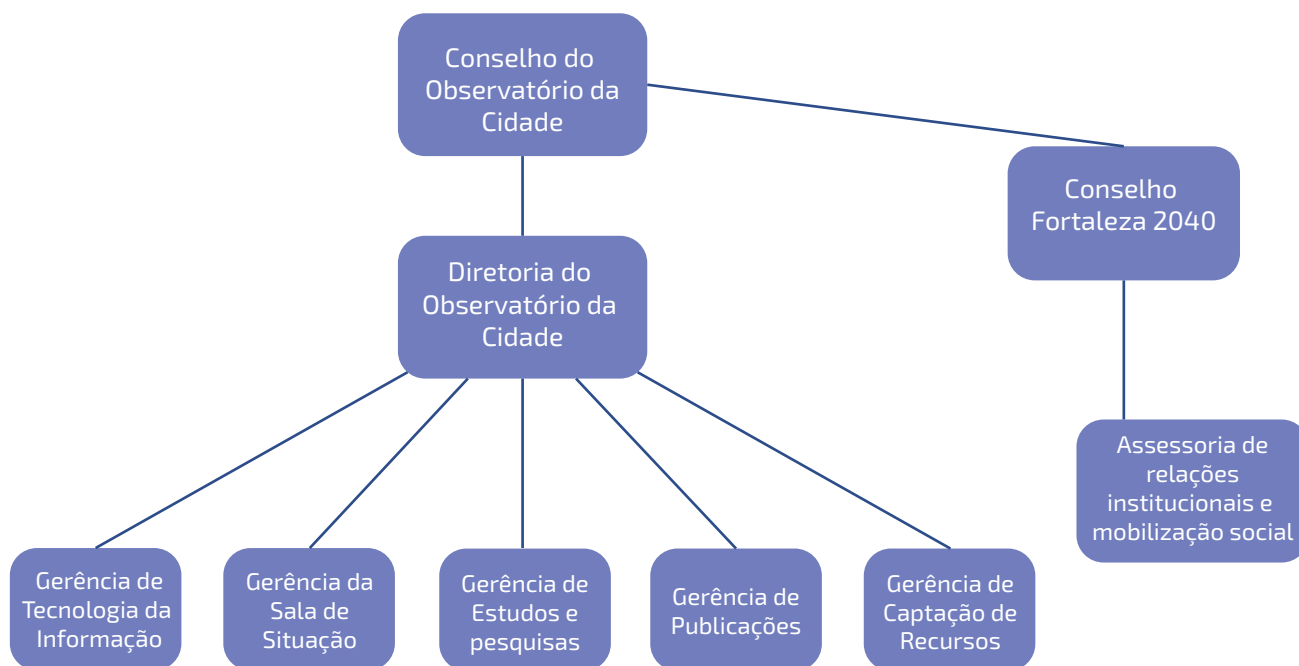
Conselho do Observatório da Cidade

Conselho Fortaleza 2040

Diretoria do Observatório da Cidade

Assessoria de relações institucionais e mobilização social

Gerência de Tecnologia da Informação

Gerência da Sala de Situação

Gerência de Estudos e pesquisas

Gerência de Publicações

Gerência de Captação de Recursos